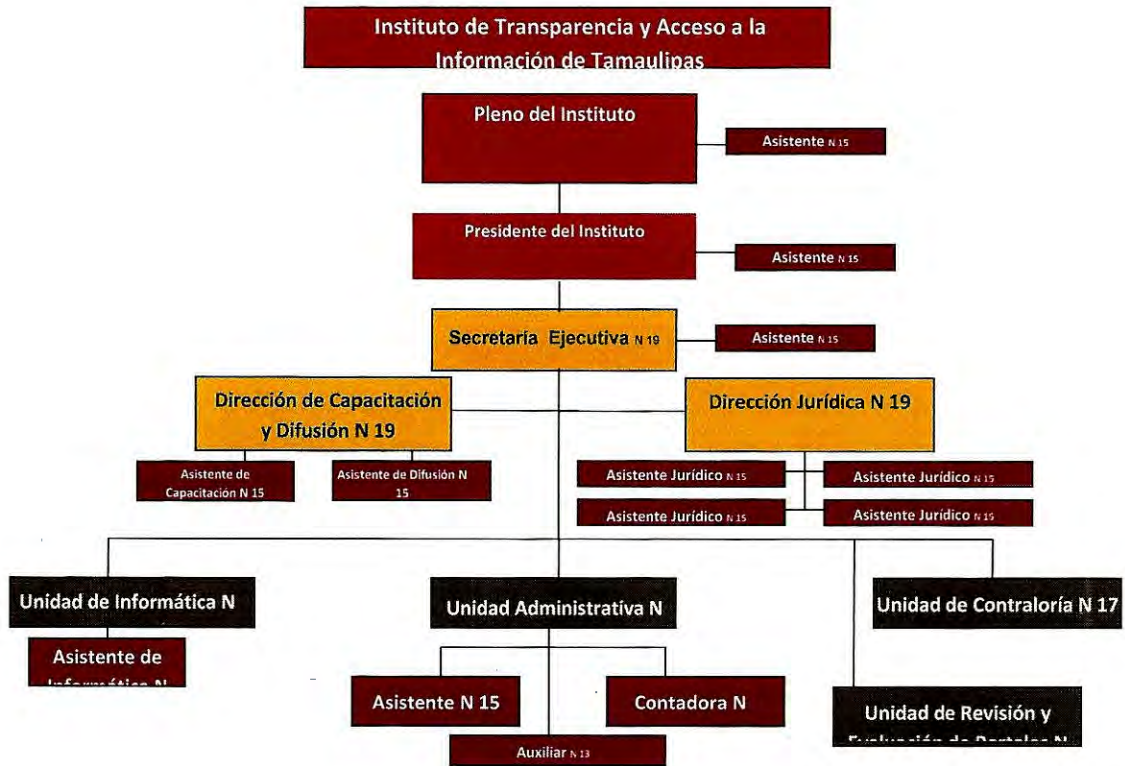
Instituto de Transparencia y Acceso a la Información de Tamaulipas

Pleno del Instituto

Asistente N 15

Presidente del Instituto

Asistente N 15

Secretaria Ejecutiva N 19

Asistente N 15

Dirección de Capacitación y Difusión N 19

Dirección Jurídica N 19

Asistente de Capacitación N 15

Asistente de Difusión N 15

Asistente Jurídico N 15

Asistente Jurídico N 15

Asistente Jurídico N 15

Asistente Jurídico N 15

Unidad de Informática N

Unidad Administrativa N

Unidad de Contraloría N 17

Asistente de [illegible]

Asistente N 15

Contadora N

Unidad de Revisión y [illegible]

Auxiliar N 13